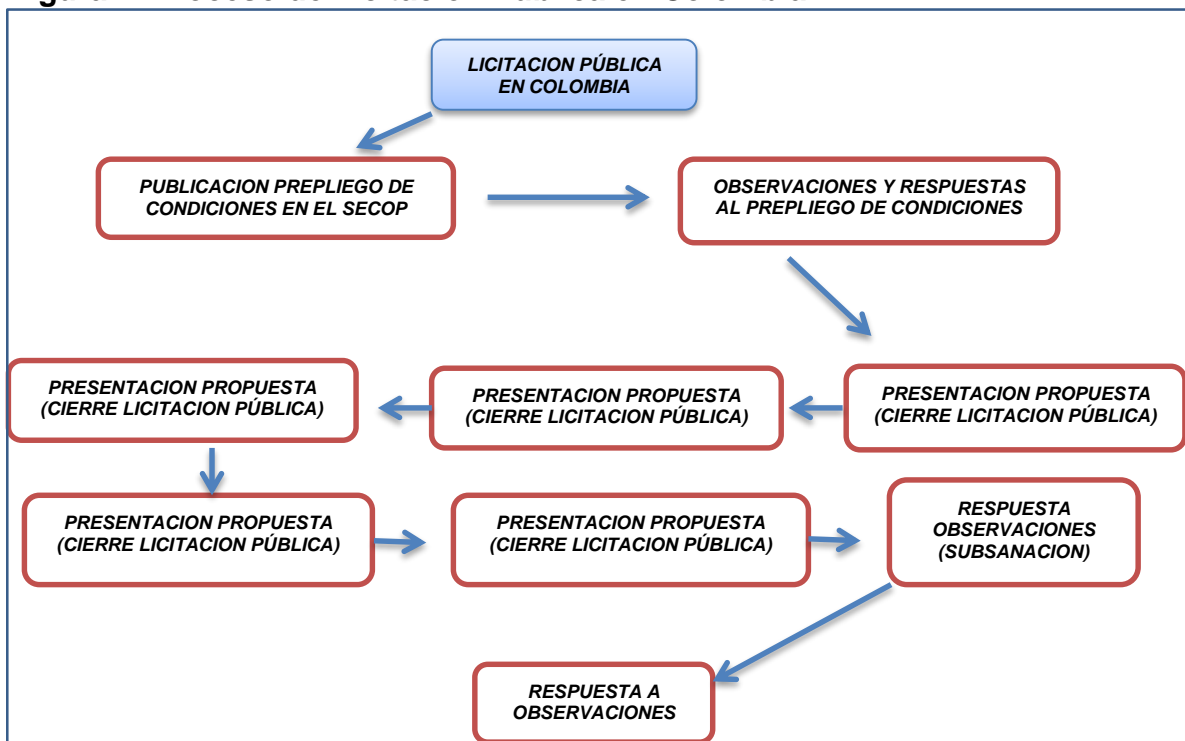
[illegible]

LICITACION PÚBLICA EN COLOMBIA

PUBLICACION PREPLIEGO DE CONDICIONES EN EL SECOP

OBSERVACIONES Y RESPUESTAS AL PREPLIEGO DE CONDICIONES

PRESENTACION PROPUESTA (CIERRE LICITACION PÚBLICA)

PRESENTACION PROPUESTA (CIERRE LICITACION PÚBLICA)

PRESENTACION PROPUESTA (CIERRE LICITACION PÚBLICA)

PRESENTACION PROPUESTA (CIERRE LICITACION PÚBLICA)

PRESENTACION PROPUESTA (CIERRE LICITACION PÚBLICA)

RESPUESTA OBSERVACIONES (SUBSANACION)

RESPUESTA A OBSERVACIONES